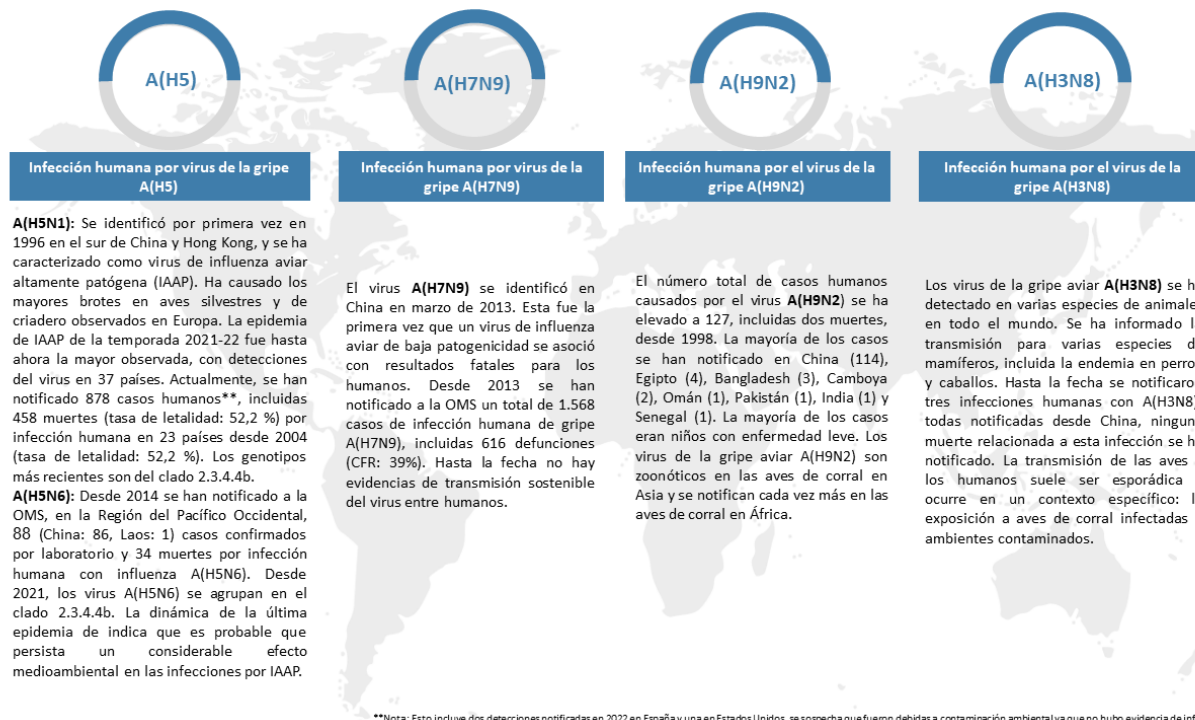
A(H5)

Infección humana por virus de la gripe A(H5)

**A(H5N1):** Se identificó por primera vez en 1996 en el sur de China y Hong Kong, y se ha caracterizado como virus de influenza aviar altamente patógena (IAAP). Ha causado los mayores brotes en aves silvestres y de criadero observados en Europa. La epidemia de IAAP de la temporada 2021-22 fue hasta ahora la mayor observada, con detecciones del virus en 37 países. Actualmente, se han notificado 878 casos humanos**, incluidas 458 muertes (tasa de letalidad: 52,2 %) por infección humana en 23 países desde 2004 (tasa de letalidad: 52,2 %). Los genotipos más recientes son del clado 2.3.4.4b.
**A(H5N6):** Desde 2014 se han notificado a la OMS, en la Región del Pacífico Occidental, 88 (China: 86, Laos: 1) casos confirmados por laboratorio y 34 muertes por infección humana con influenza A(H5N6). Desde 2021, los virus A(H5N6) se agrupan en el clado 2.3.4.4b. La dinámica de la última epidemia de indica que es probable que persista un considerable efecto medioambiental en las infecciones por IAAP.

A(H7N9)

Infección humana por virus de la gripe A(H7N9)

El virus **A(H7N9)** se identificó en China en marzo de 2013. Esta fue la primera vez que un virus de influenza aviar de baja patogenicidad se asoció con resultados fatales para los humanos. Desde 2013 se han notificado a la OMS un total de 1.568 casos de infección humana de gripe A(H7N9), incluidas 616 defunciones (CFR: 39%). Hasta la fecha no hay evidencias de transmisión sostenible del virus entre humanos.

A(H9N2)

Infección humana por el virus de la gripe A(H9N2)

El número total de casos humanos causados por el virus **A(H9N2)** se ha elevado a 127, incluidas dos muertes, desde 1998. La mayoría de los casos se han notificado en China (114), Egipto (4), Bangladesh (3), Camboya (2), Omán (1), Pakistán (1), India (1) y Senegal (1). La mayoría de los casos eran niños con enfermedad leve. Los virus de la gripe aviar A(H9N2) son zoonóticos en las aves de corral en Asia y se notifican cada vez más en las aves de corral en África.

A(H3N8)

Infección humana por el virus de la gripe A(H3N8)

Los virus de la gripe aviar **A(H3N8)** se h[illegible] detectado en varias especies de animale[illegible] en todo el mundo. Se ha informado l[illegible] transmisión para varias especies d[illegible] mamíferos, incluida la endemia en perro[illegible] y caballos. Hasta la fecha se notificaro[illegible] tres infecciones humanas con A(H3N8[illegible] todas notificadas desde China, ningun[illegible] muerte relacionada a esta infección se h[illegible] notificado. La transmisión de las aves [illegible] los humanos suele ser esporádica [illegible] ocurre en un contexto específico: l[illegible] exposición a aves de corral infectadas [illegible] ambientes contaminados.

**Nota: Esto incluye dos detecciones notificadas en 2022 en España y una en Estados Unidos, se sospecha que fueron debidas a contaminación ambiental ya que no hubo evidencia de inf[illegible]